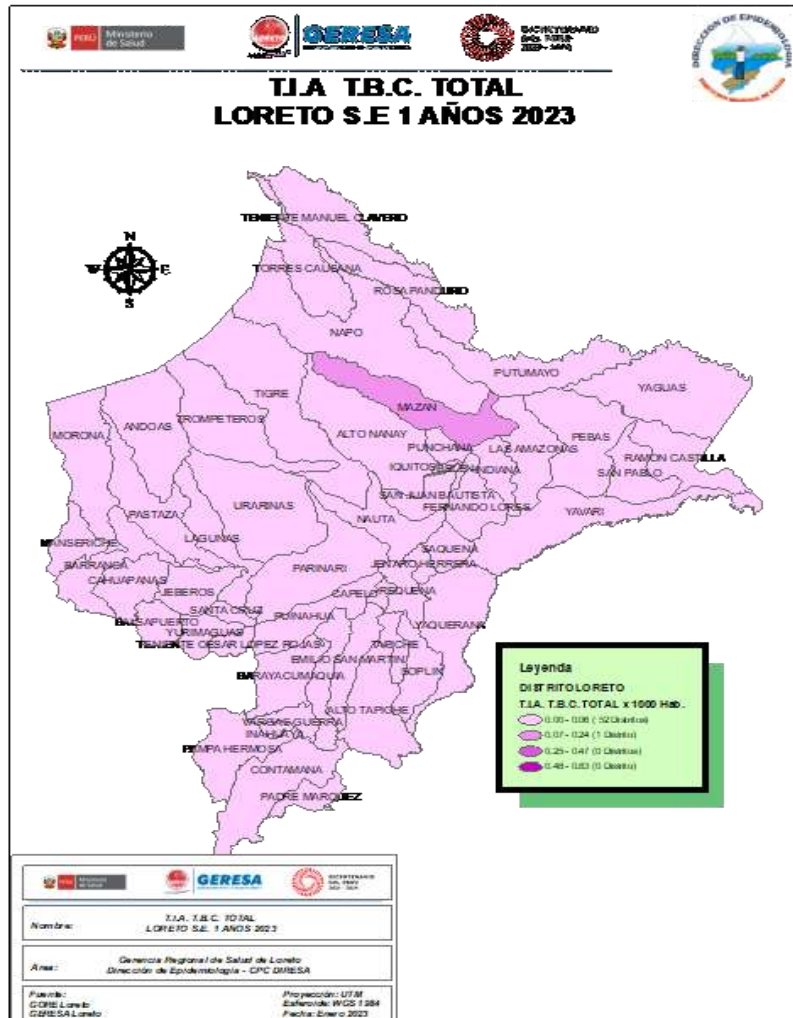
PERÚ Ministerio de Salud

GERESA

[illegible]

DIRECCIÓN DE EPIDEMIOLOGÍA

T.I.A T.B.C. TOTAL
LORETO S.E 1 AÑOS 2023

N
W E
S

TENIENTE MANUEL CLAVERO
TORRES CAUSANA
ROSA PANDURO
NAPO
PUTUMAYO
YAGUAS
TIGRE
MAZAN
TROMPETEROS
ANDOAS
MORONA
ALTO NANAY
PUNCHANA
LAS AMAZONAS
PEBAS
RAMON CASTILLA
SAN PABLO
IQUITOS
BELEN
INDIANA
SAN JUAN BAUTISTA
FERNANDO LORES
URARINAS
PASTAZA
NAUTA
YAVARI
MANSERICHE
LAGUNAS
SAQUENA
BARRANCA
JENARO HERRERA
CAHUAPANAS
PARINARI
JEBEROS
CAPELO
REQUENA
SANTA CRUZ
BALSAPUERTO
PUINAHUA
YURIMAGUAS
TENIENTE CESAR LOPEZ ROJAS
YAQUERANA
TAPICHE
EMILIO SAN MARTIN
SOPLIN
BARAYACUMAQUIA
ALTO TAPICHE
VARGAS GUERRA
INAHUAYA
PAMPA HERMOSA
CONTAMANA
PADRE MARQUEZ

Leyenda
DISTRITO LORETO
T.I.A. T.B.C. TOTAL x 1000 Hab.
0.00 - 0.06 ( 52 Distritos)
0.07 - 0.24 (1 Distrito)
0.25 - 0.47 (0 Distritos)
0.48 - 0.83 (0 Distrito)

PERÚ Ministerio de Salud
GERESA
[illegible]

Nombre: T.I.A. T.B.C. TOTAL
LORETO S.E. 1 AÑOS 2023

Area: Gerencia Regional de Salud de Loreto
Dirección de Epidemiologia - CPC DIRESA

Fuente:
GORE Loreto
GERESA Loreto

Proyección: UTM
Esferoide: WGS 1984
Fecha: Enero 2023